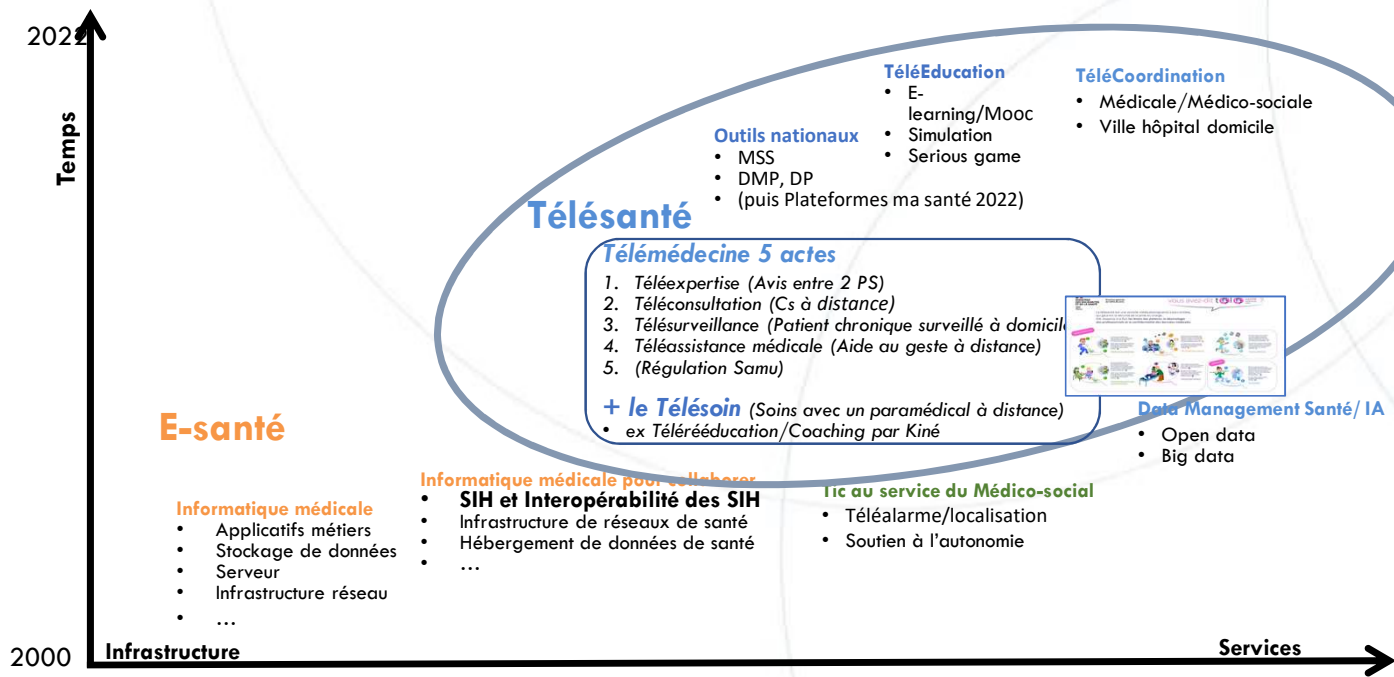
2022

Temps

TéléEducation
• E-learning/Mooc
• Simulation
• Serious game

TéléCoordination
• Médicale/Médico-sociale
• Ville hôpital domicile

Outils nationaux
• MSS
• DMP, DP
• (puis Plateformes ma santé 2022)

Télésanté

Télémédecine 5 actes
1. Téléexpertise (Avis entre 2 PS)
2. Téléconsultation (Cs à distance)
3. Télésurveillance (Patient chronique surveillé à domicile
4. Téléassistance médicale (Aide au geste à distance)
5. (Régulation Samu)

+ le Télésoin (Soins avec un paramédical à distance)
• ex Téléréeducation/Coaching par Kiné

E-santé

Data Management Santé/ IA
• Open data
• Big data

Informatique médicale
• Applicatifs métiers
• Stockage de données
• Serveur
• Infrastructure réseau
• …

Informatique médicale pour collaborer
• SIH et Interopérabilité des SIH
• Infrastructure de réseaux de santé
• Hébergement de données de santé
• …

Tic au service du Médico-social
• Téléalarme/localisation
• Soutien à l'autonomie

2000 Infrastructure

Services